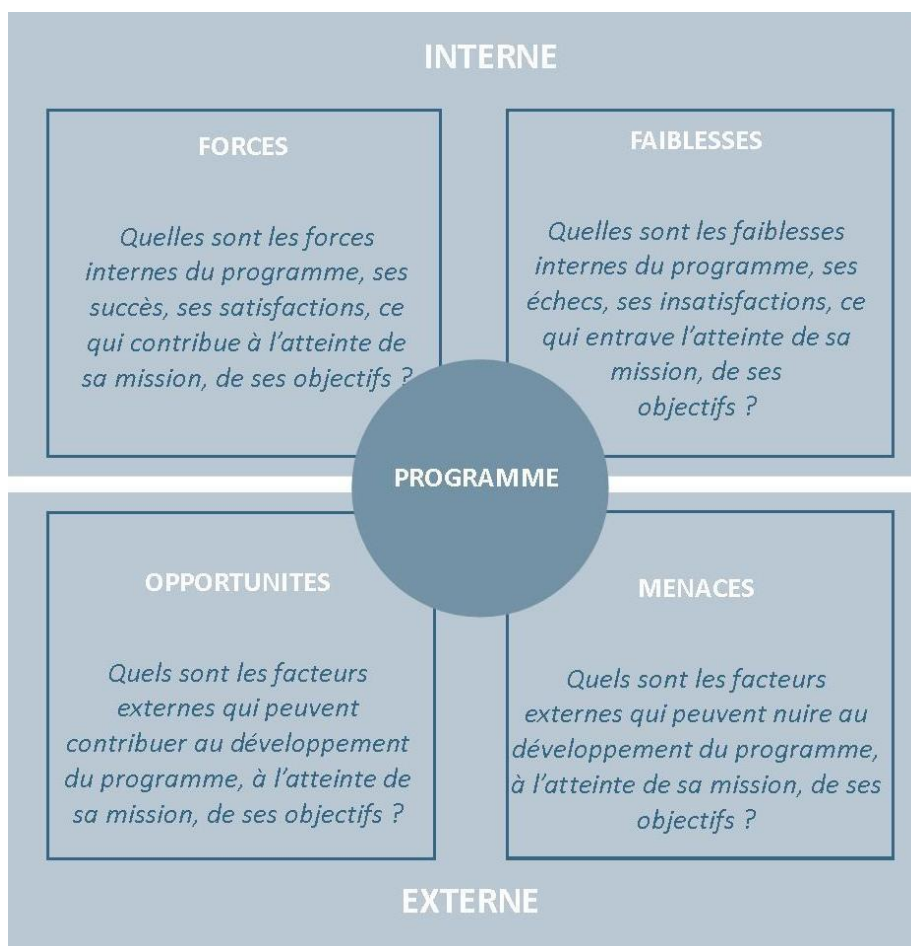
INTERNE

FORCES

Quelles sont les forces internes du programme, ses succès, ses satisfactions, ce qui contribue à l'atteinte de sa mission, de ses objectifs ?

FAIBLESSES

Quelles sont les faiblesses internes du programme, ses échecs, ses insatisfactions, ce qui entrave l'atteinte de sa mission, de ses objectifs ?

PROGRAMME

OPPORTUNITES

Quels sont les facteurs externes qui peuvent contribuer au développement du programme, à l'atteinte de sa mission, de ses objectifs ?

MENACES

Quels sont les facteurs externes qui peuvent nuire au développement du programme, à l'atteinte de sa mission, de ses objectifs ?

EXTERNE